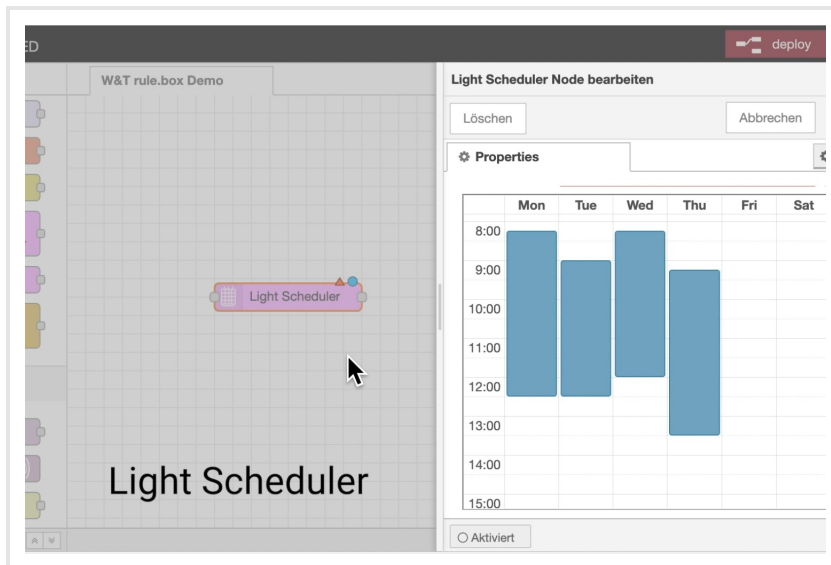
ED

deploy

W&T rule.box Demo

Light Scheduler Node bearbeiten

Löschen

Abbrechen

Properties

| | Mon | Tue | Wed | Thu | Fri | Sat |
|---|---|---|---|---|---|---|
| 8:00 | | | | | | |
| 9:00 | | | | | | |
| 10:00 | | | | | | |
| 11:00 | | | | | | |
| 12:00 | | | | | | |
| 13:00 | | | | | | |
| 14:00 | | | | | | |
| 15:00 | | | | | | |

Light Scheduler

Light Scheduler

Aktiviert